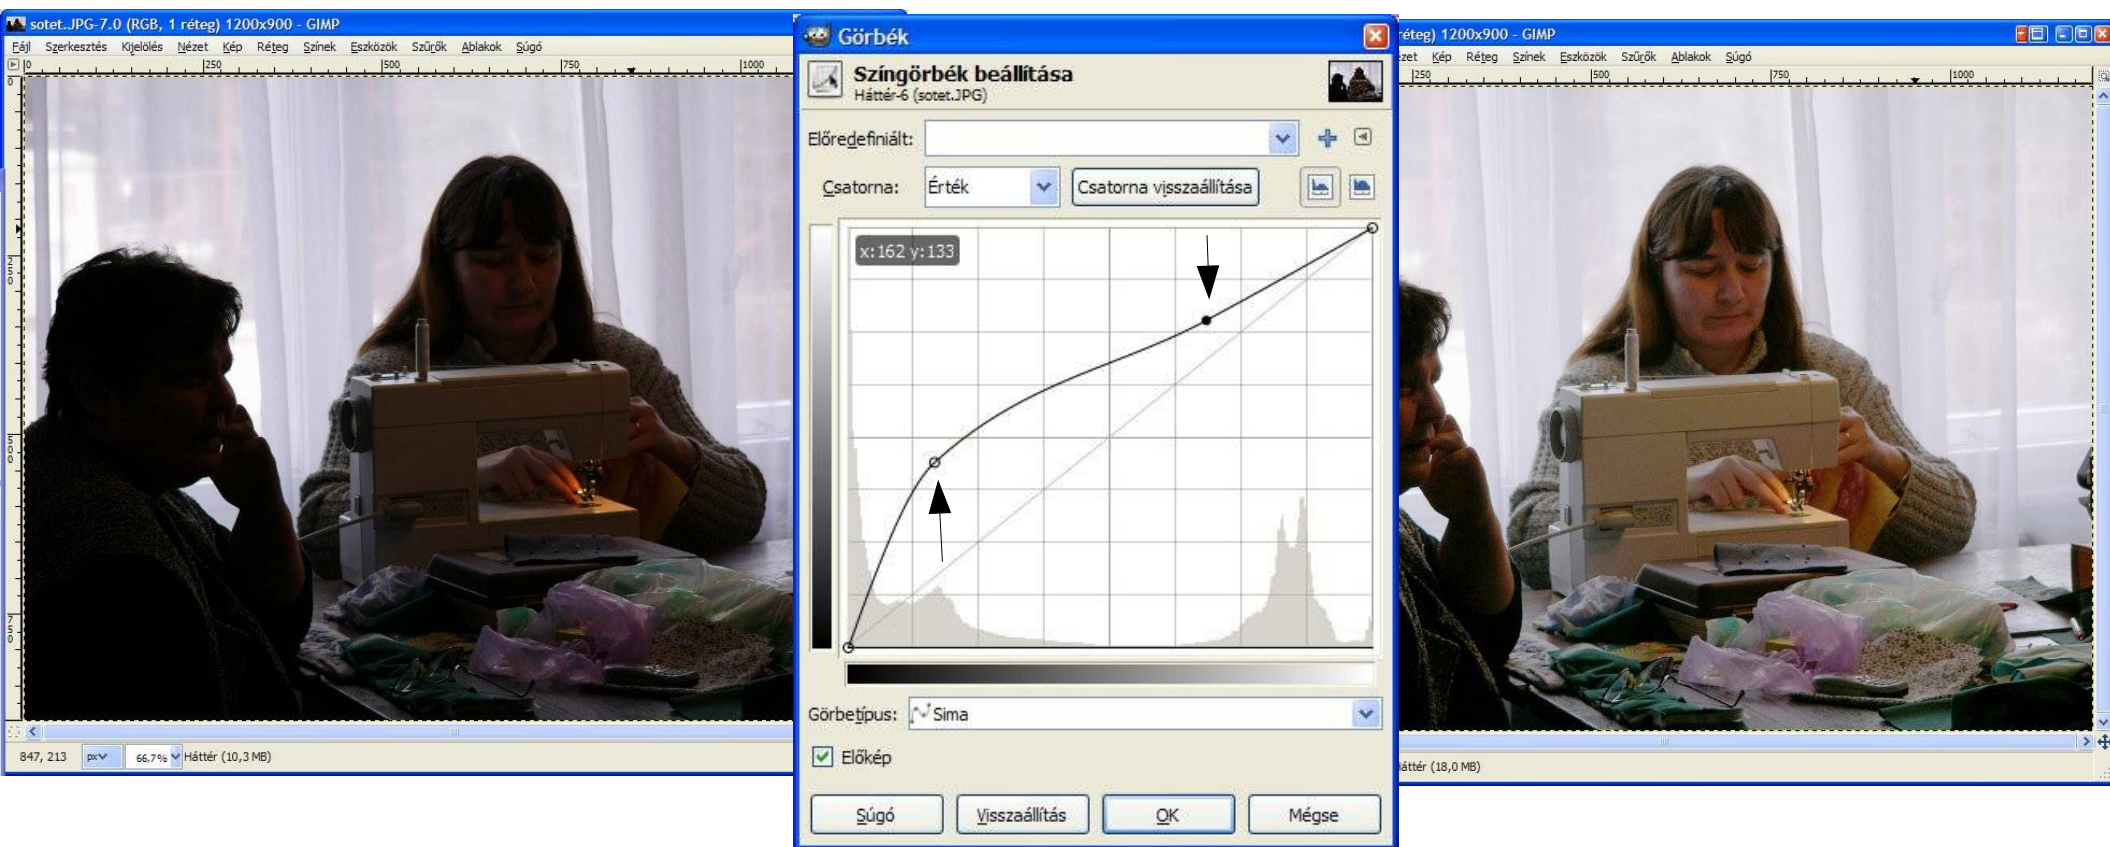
sotet.JPG-7.0 (RGB, 1 réteg) 1200x900 - GIMP

Fájl Szerkesztés Kijelölés Nézet Kép Réteg Színek Eszközök Szűrők Ablakok Súgó

0 250 500 750 1000

847, 213 px 66,7% Háttér (10,3 MB)

Görbék

Színgörbék beállítása
Háttér-6 (sotet.JPG)

Előredefiniált:

Csatorna: Érték Csatorna visszaállítása

x:162 y:133

Görbetípus: Sima

Előkép

Súgó Visszaállítás OK Mégse

réteg) 1200x900 - GIMP

zet Kép Réteg Színek Eszközök Szűrők Ablakok Súgó

250 500 750 1000

Háttér (18,0 MB)